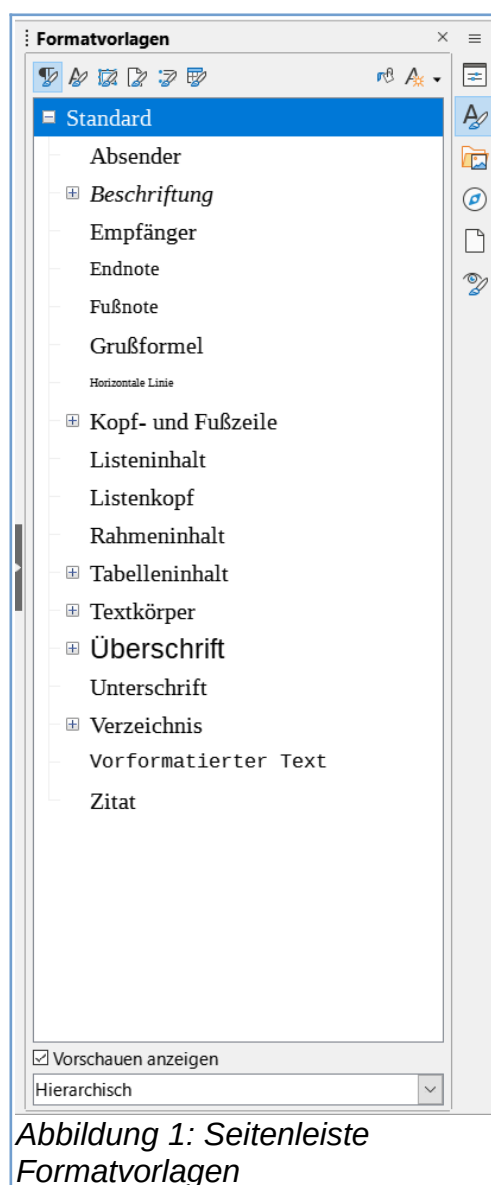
Formatvorlagen

Standard
Absender
Beschriftung
Empfänger
Endnote
Fußnote
Grußformel
Horizontale Linie
Kopf- und Fußzeile
Listeninhalt
Listenkopf
Rahmeninhalt
Tabelleninhalt
Textkörper
Überschrift
Unterschrift
Verzeichnis
Vorformatierter Text
Zitat

Vorschauen anzeigen
Hierarchisch

Abbildung 1: Seitenleiste Formatvorlagen